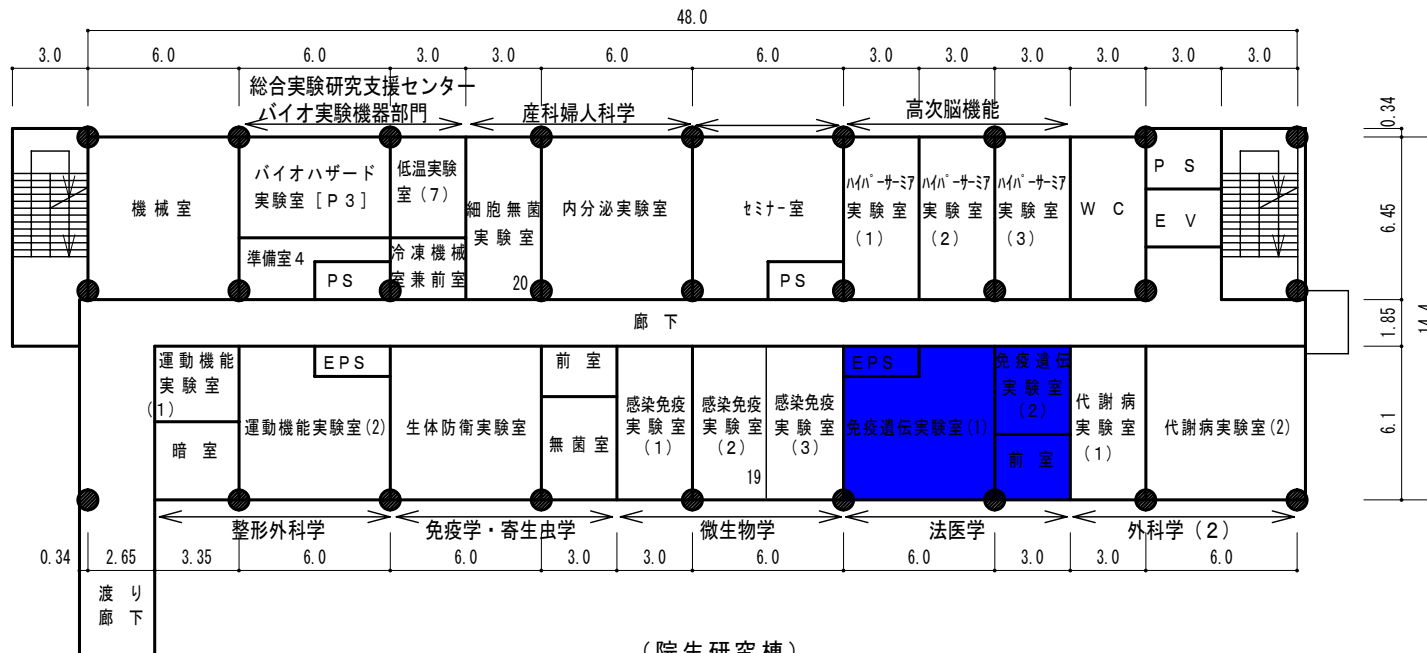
48.0

3.0 6.0 6.0 3.0 3.0 6.0 6.0 3.0 3.0 3.0 3.0 3.0 3.0

総合実験研究支援センター
バイオ実験機器部門

産科婦人科学

高次脳機能

0.34

6.45

1.85

14.4

6.1

機械室

バイオハザード実験室［P３］

低温実験室（7）

細胞無菌実験室

内分泌実験室

ｾﾐﾅｰ室

ﾊｲﾊﾟｰｻｰﾐｱ実験室（1）

ﾊｲﾊﾟｰｻｰﾐｱ実験室（2）

ﾊｲﾊﾟｰｻｰﾐｱ実験室（3）

WC

PS

EV

準備室4

PS

冷凍機械室兼前室

20

PS

廊下

運動機能実験室(1)

EPS

前室

EPS

免疫遺伝実験室(2)

運動機能実験室(2)

生体防衛実験室

感染免疫実験室（1）

感染免疫実験室（2）

感染免疫実験室（3）

免疫遺伝実験室(1)

代謝病実験室（1）

代謝病実験室(2)

暗室

無菌室

19

前室

整形外科学

免疫学・寄生虫学

微生物学

法医学

外科学（2）

0.34 2.65 3.35 6.0 6.0 3.0 3.0 6.0 6.0 3.0 3.0 6.0

渡り廊下

（院生研究棟）